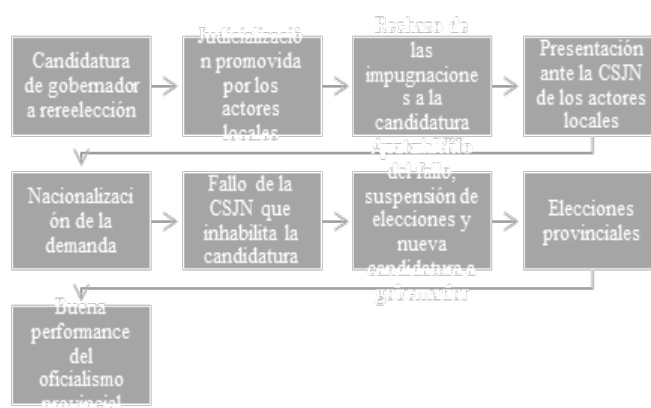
Candidatura de gobernador a rereelección

Judicializació n promovida por los actores locales

Rechazo de las impugnacione s a la candidatura

Presentación ante la CSJN de los actores locales

Nacionalizaci ón de la demanda

Fallo de la CSJN que inhabilita la candidatura

Acatamiento del fallo, suspensión de elecciones y nueva candidatura a gobernador

Elecciones provinciales

Buena performance del oficialismo provincial